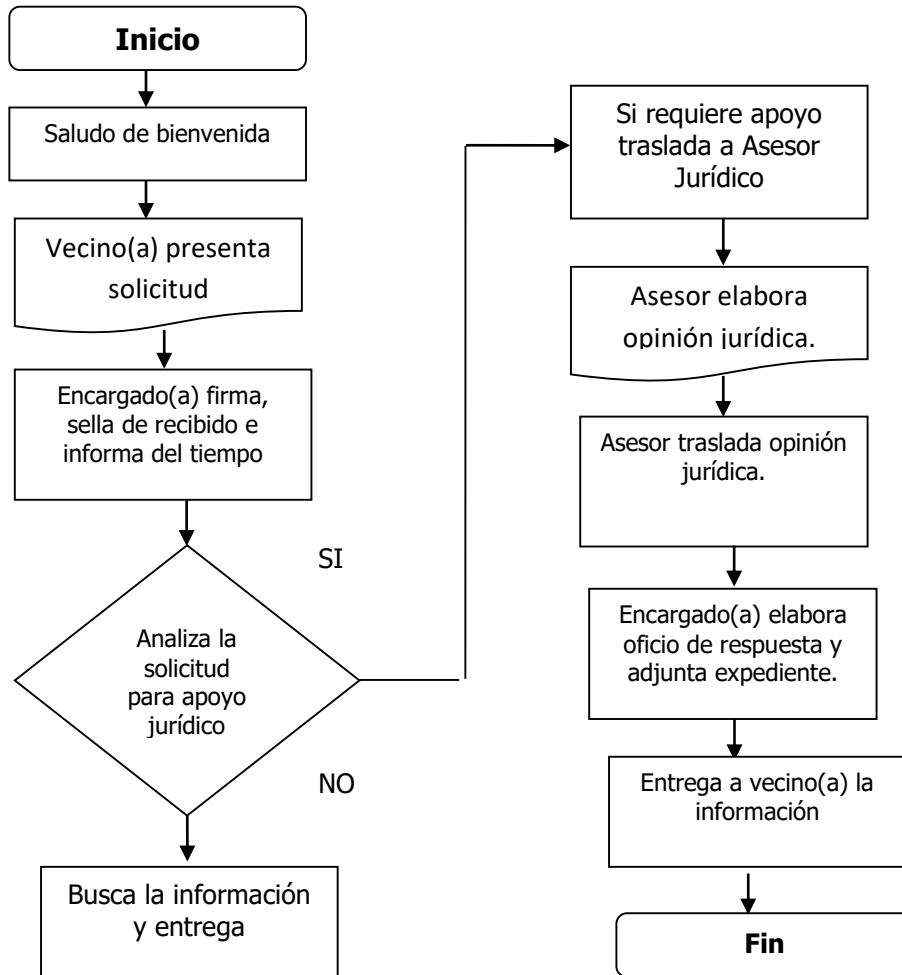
Inicio

Saludo de bienvenida

Vecino(a) presenta solicitud

Encargado(a) firma, sella de recibido e informa del tiempo

SI

Analiza la solicitud para apoyo jurídico

NO

Busca la información y entrega

Si requiere apoyo traslada a Asesor Jurídico

Asesor elabora opinión jurídica.

Asesor traslada opinión jurídica.

Encargado(a) elabora oficio de respuesta y adjunta expediente.

Entrega a vecino(a) la información

Fin